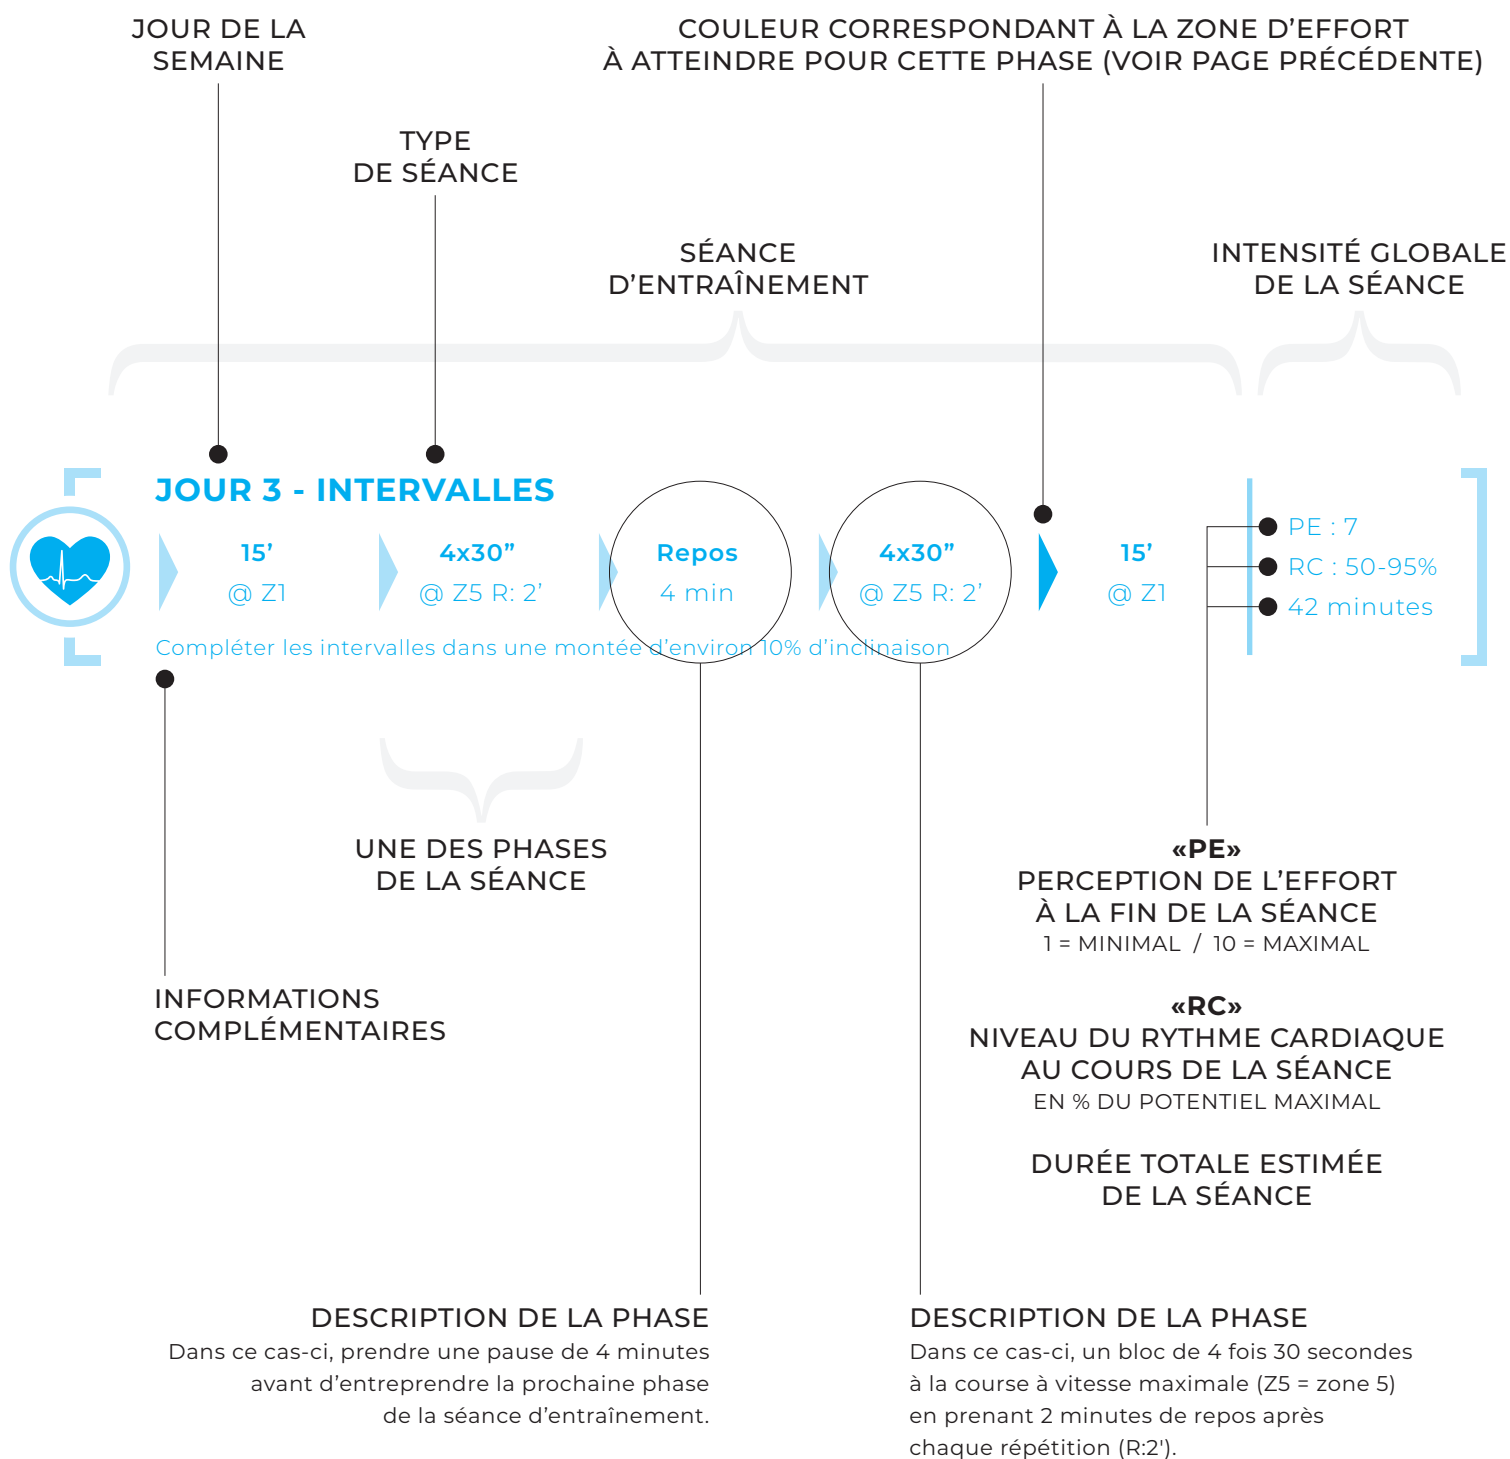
JOUR DE LA SEMAINE

COULEUR CORRESPONDANT À LA ZONE D’EFFORT À ATTEINDRE POUR CETTE PHASE (VOIR PAGE PRÉCÉDENTE)

TYPE DE SÉANCE

SÉANCE D’ENTRAÎNEMENT

INTENSITÉ GLOBALE DE LA SÉANCE

JOUR 3 - INTERVALLES

15’
@ Z1

4x30”
@ Z5 R: 2’

Repos
4 min

4x30”
@ Z5 R: 2’

15’
@ Z1

PE : 7
RC : 50-95%
42 minutes

Compléter les intervalles dans une montée d’environ 10% d’inclinaison

UNE DES PHASES DE LA SÉANCE

«PE»
PERCEPTION DE L’EFFORT À LA FIN DE LA SÉANCE
1 = MINIMAL / 10 = MAXIMAL

INFORMATIONS COMPLÉMENTAIRES

«RC»
NIVEAU DU RYTHME CARDIAQUE AU COURS DE LA SÉANCE
EN % DU POTENTIEL MAXIMAL

DURÉE TOTALE ESTIMÉE DE LA SÉANCE

DESCRIPTION DE LA PHASE
Dans ce cas-ci, prendre une pause de 4 minutes avant d’entreprendre la prochaine phase de la séance d’entraînement.

DESCRIPTION DE LA PHASE
Dans ce cas-ci, un bloc de 4 fois 30 secondes à la course à vitesse maximale (Z5 = zone 5) en prenant 2 minutes de repos après chaque répétition (R:2').